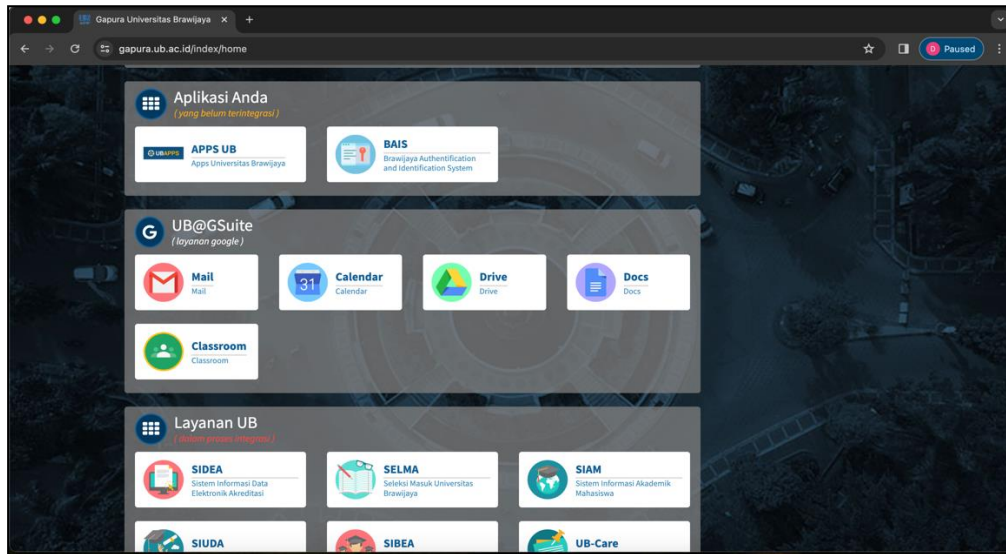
Gapura Universitas Brawijaya ×

gapura.ub.ac.id/index/home

D Paused

Aplikasi Anda
( yang belum terintegrasi )

UBAPPS APPS UB
Apps Universitas Brawijaya

BAIS
Brawijaya Authentification and Identification System

UB@GSuite
( layanan google )

Mail
Mail

31 Calendar
Calendar

Drive
Drive

Docs
Docs

Classroom
Classroom

Layanan UB
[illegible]

SIDEA
Sistem Informasi Data Elektronik Akreditasi

SELMA
Seleksi Masuk Universitas Brawijaya

SIAM
Sistem Informasi Akademik Mahasiswa

SIUDA

SIBEA

UB-Care